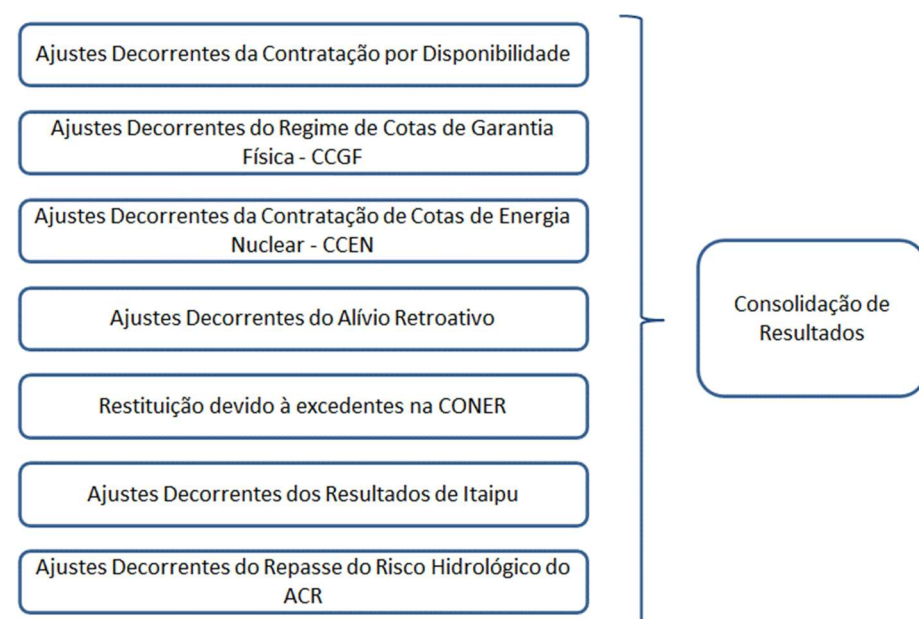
Ajustes Decorrentes da Contratação por Disponibilidade

Ajustes Decorrentes do Regime de Cotas de Garantia Física - CCGF

Ajustes Decorrentes da Contratação de Cotas de Energia Nuclear - CCEN

Ajustes Decorrentes do Alívio Retroativo

Restituição devido à excedentes na CONER

Ajustes Decorrentes dos Resultados de Itaipu

Ajustes Decorrentes do Repasse do Risco Hidrológico do ACR

Consolidação de Resultados